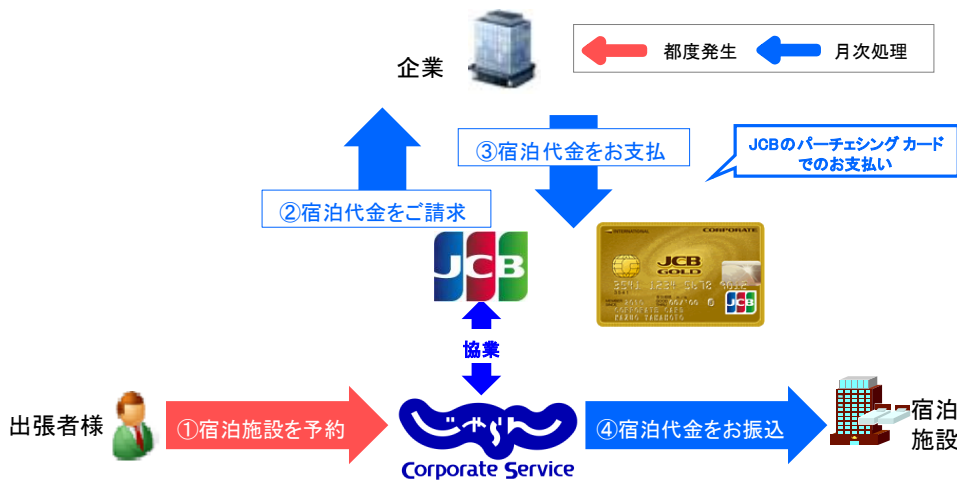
都度発生　月次処理

企業

JCBのパーチェシング カードでのお支払い

③宿泊代金をお支払

②宿泊代金をご請求

JCB

JCB GOLD
CORPORATE

協業

出張者様

①宿泊施設を予約

じゃらん
Corporate Service

④宿泊代金をお振込

宿泊施設